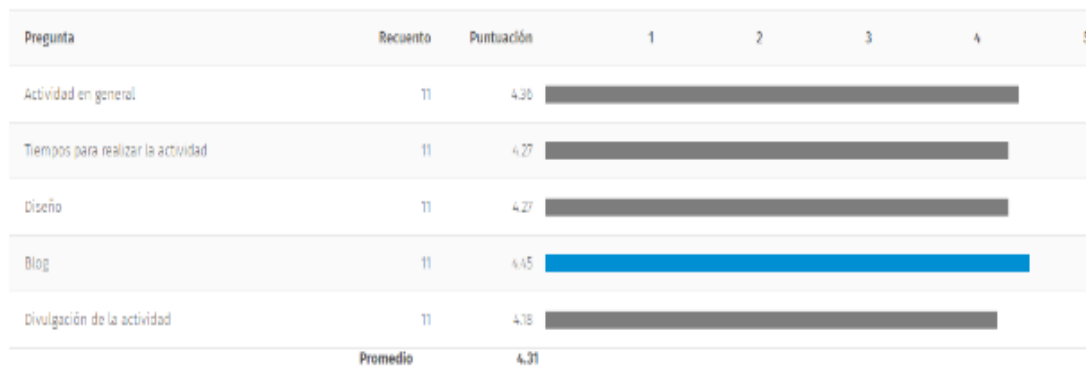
| Pregunta | Recuento | Puntuación | 1 | 2 | 3 | 4 | 5 |
|---|---|---|---|---|---|---|---|
| Actividad en general | 11 | 4.36 | | | | | |
| Tiempos para realizar la actividad | 11 | 4.27 | | | | | |
| Diseño | 11 | 4.27 | | | | | |
| Blog | 11 | 4.45 | | | | | |
| Divulgación de la actividad | 11 | 4.18 | | | | | |
| | Promedio | 4.31 | | | | | |